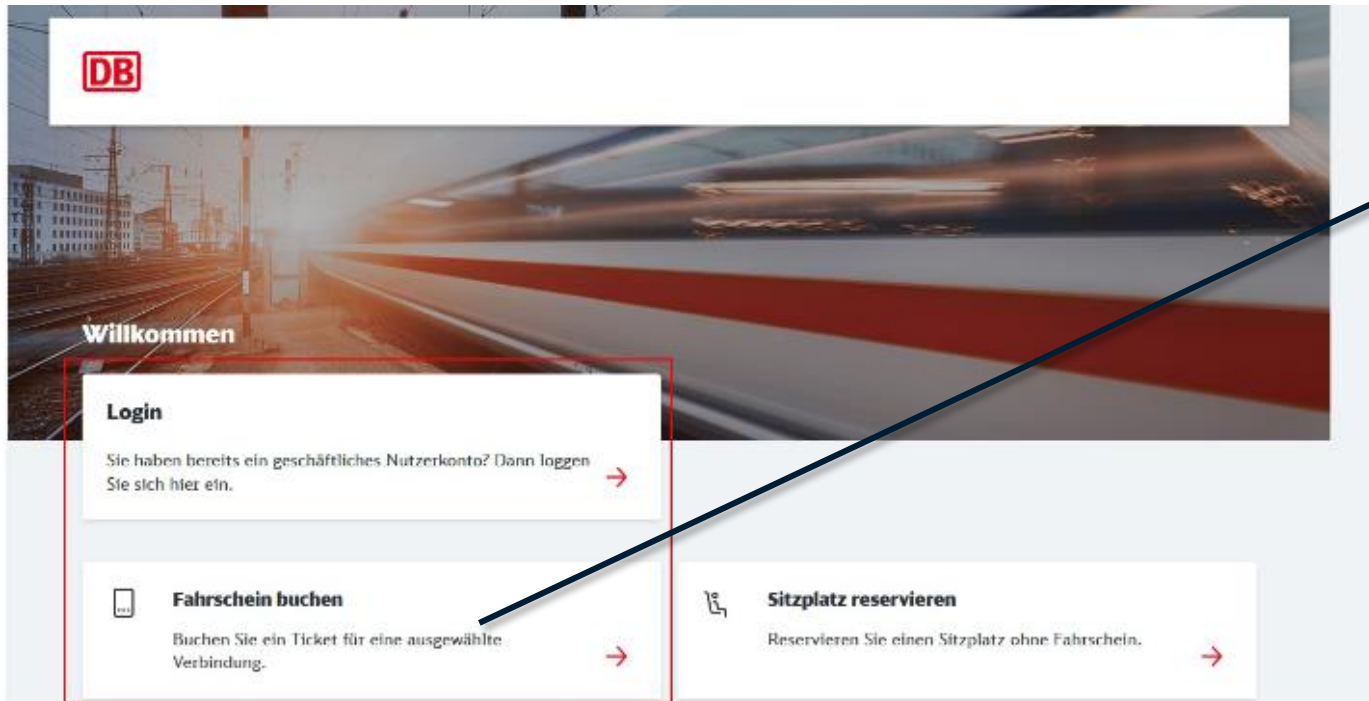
DB

Willkommen

Login

Sie haben bereits ein geschäftliches Nutzerkonto? Dann loggen Sie sich hier ein.

Fahrschein buchen

Buchen Sie ein Ticket für eine ausgewählte Verbindung.

Sitzplatz reservieren

Reservieren Sie einen Sitzplatz ohne Fahrschein.